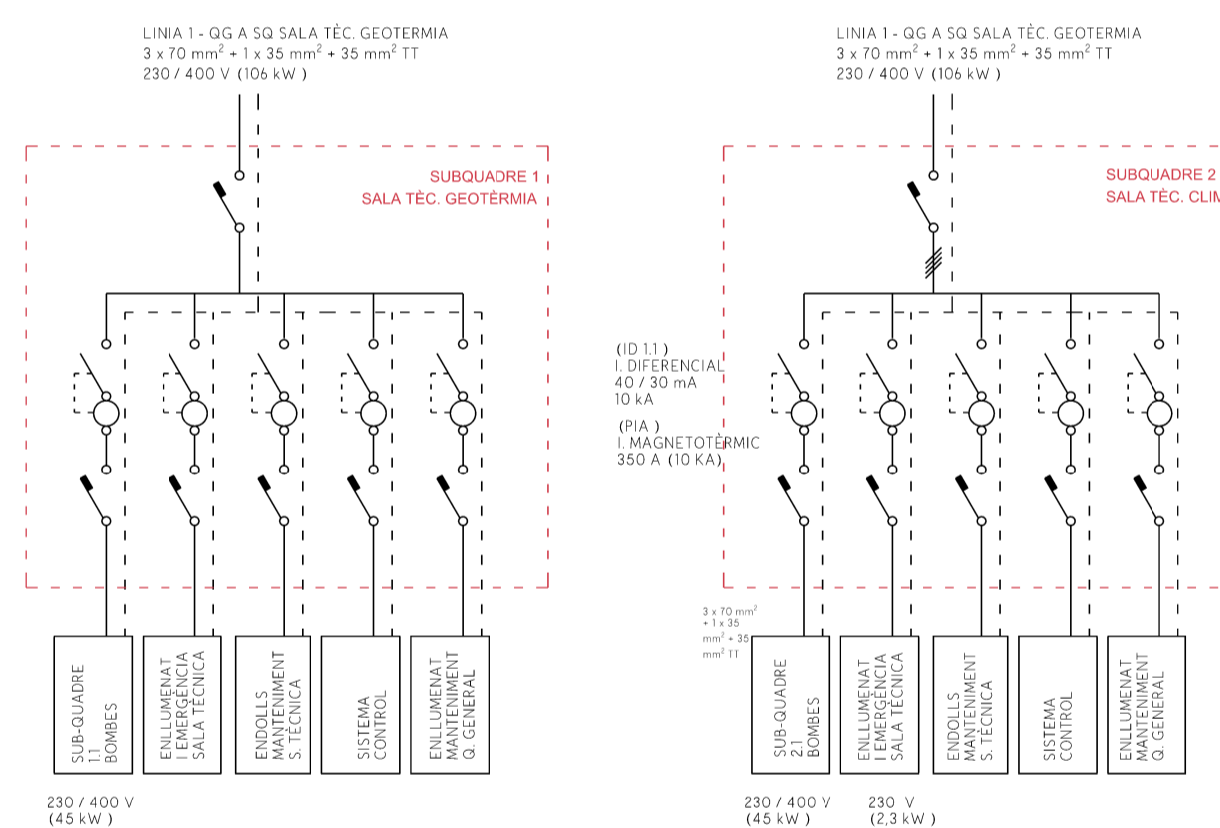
LINIA 1 - QG A SQ SALA TÈC. GEOTERMIA
3 x 70 mm$^2$ + 1 x 35 mm$^2$ + 35 mm$^2$ TT
230 / 400 V (106 kW )

SUBQUADRE 1
SALA TÈC. GEOTÈRMIA

SUB-QUADRE 1.1 BOMBES

ENLLUMENAT I EMERGÈNCIA SALA TÈCNICA

ENDOLLS MANTENIMENT S. TÈCNICA

SISTEMA CONTROL

ENLLUMENAT MANTENIMENT Q. GENERAL

230 / 400 V
(45 kW )

LINIA 1 - QG A SQ SALA TÈC. GEOTERMIA
3 x 70 mm$^2$ + 1 x 35 mm$^2$ + 35 mm$^2$ TT
230 / 400 V (106 kW )

SUBQUADRE 2
SALA TÈC. CLIM

(ID 1.1 )
I. DIFERENCIAL
40 / 30 mA
10 kA

(PIA )
I. MAGNETOTÈRMIC
350 A (10 KA)

3 x 70 mm$^2$ + 1 x 35 mm$^2$ + 35 mm$^2$ TT

SUB-QUADRE 2.1 BOMBES

ENLLUMENAT I EMERGÈNCIA SALA TÈCNICA

ENDOLLS MANTENIMENT S. TÈCNICA

SISTEMA CONTROL

ENLLUMENAT MANTENIMENT Q. GENERAL

230 / 400 V
(45 kW )

230 V
(2,3 kW )